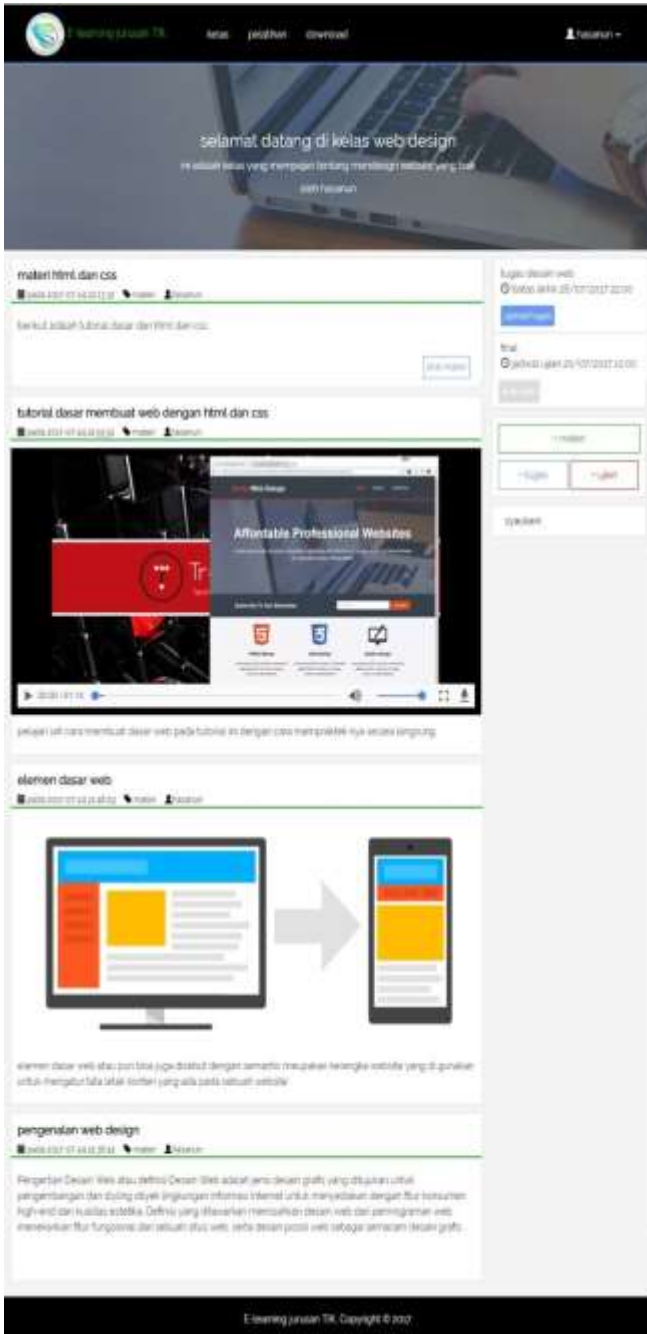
E-learning jurusan TIK kelas pelatihan download hasanan

selamat datang di kelas web design

ini adalah kelas yang mengajari tentang mendesign website yang baik

oleh hasanan

materi html dan css

pada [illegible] materi hasanan

berikut adalah tutorial dasar dari html dan css

lihat materi

tutorial dasar membuat web dengan html dan css

pada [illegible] materi hasanan

Affordable Professional Websites

pelajari seti cara membuat dasar web pada tutorial ini dengan cara mempraktek nya secara langsung

elemen dasar web

pada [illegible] materi hasanan

elemen dasar web atau pun bisa juga disebut dengan semantic merupakan kerangka website yang di gunakan untuk mengatur tata letak konten yang ada pada sebuah website

pengenalan web design

pada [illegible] materi hasanan

Pengertian Desain Web atau definisi Desain Web adalah jenis desain grafis yang ditujukan untuk pengembangan dan styling objek lingkungan informasi internet untuk menyediakan dengan fitur konsumen high-end dan kualitas estetika. Definisi yang ditawarkan memisahkan desain web dari pemrograman web, menekankan fitur fungsional dari sebuah situs web, serta desain posisi web sebagai semacam desain grafis.

tugas desain web

batas akhir 25/07/2017 22:00

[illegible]

final

jadwal ujian 25/07/2017 22:00

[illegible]

+ materi

+ tugas + ujian

siswa

E-learning jurusan TIK Copyright © 2017